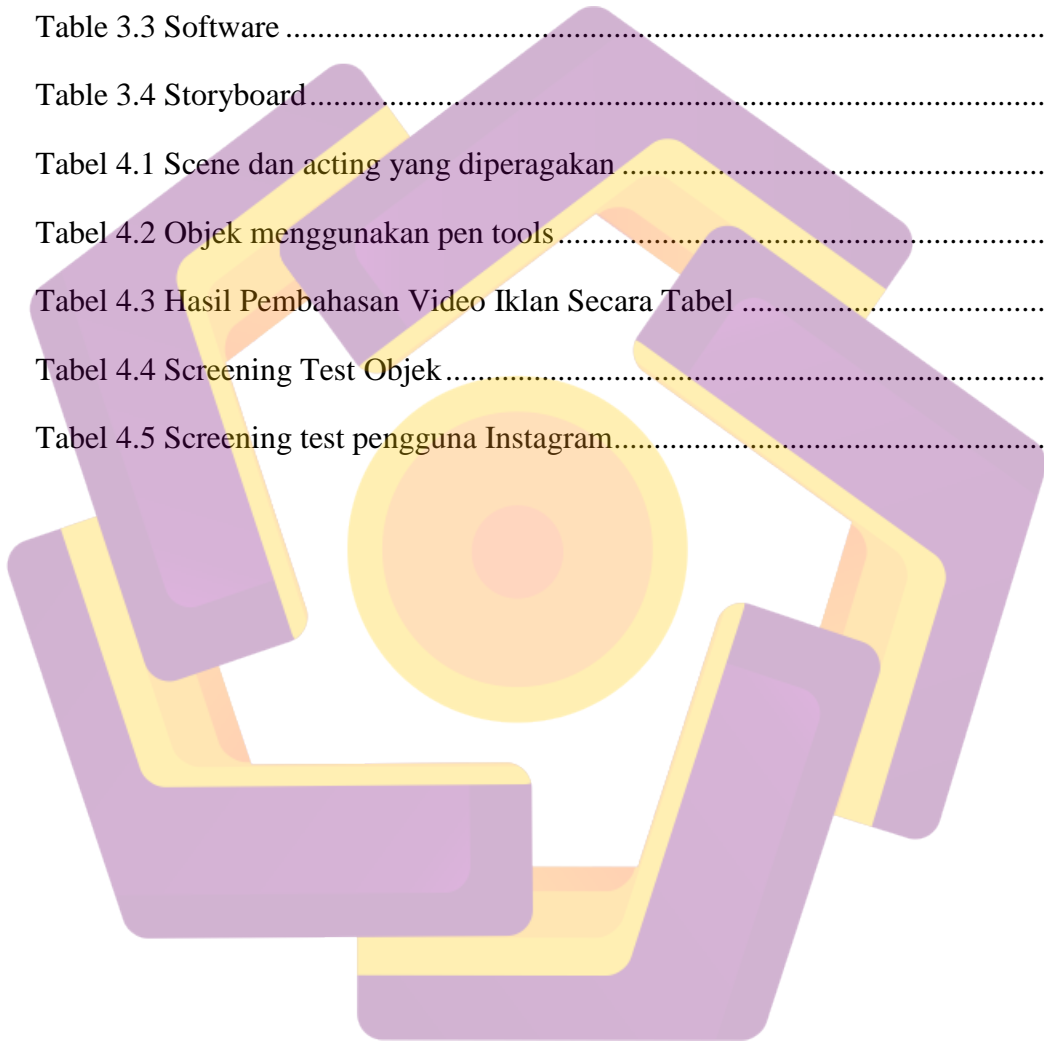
Table 3.3 Software ......................................................................................

Table 3.4 Storyboard....................................................................................

Tabel 4.1 Scene dan acting yang diperagakan ...........................................

Tabel 4.2 Objek menggunakan pen tools ....................................................

Tabel 4.3 Hasil Pembahasan Video Iklan Secara Tabel ..............................

Tabel 4.4 Screening Test Objek...................................................................

Tabel 4.5 Screening test pengguna Instagram..............................................